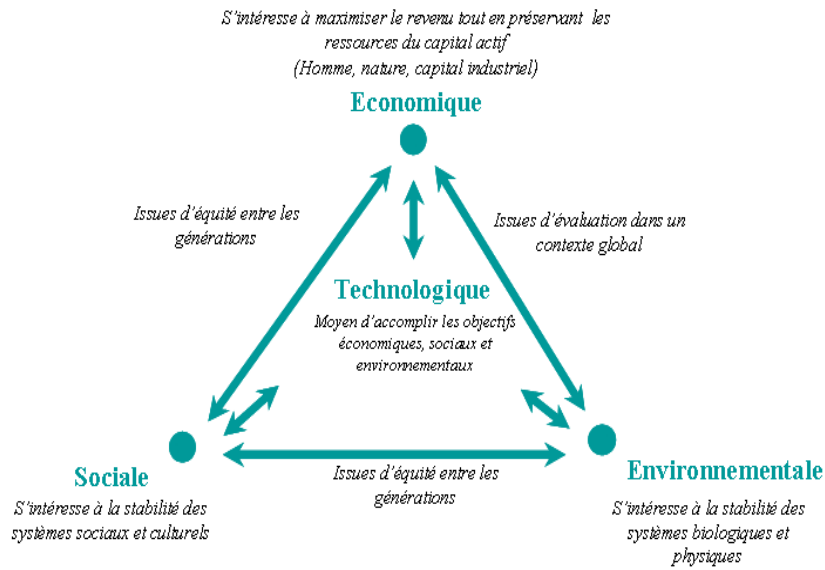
S'intéresse à maximiser le revenu tout en préservant les ressources du capital actif (Homme, nature, capital industriel)

Economique

Issues d'équité entre les générations

Issues d'évaluation dans un contexte global

Technologique

Moyen d'accomplir les objectifs économiques, sociaux et environnementaux

Sociale

S'intéresse à la stabilité des systèmes sociaux et culturels

Issues d'équité entre les générations

Environnementale

S'intéresse à la stabilité des systèmes biologiques et physiques